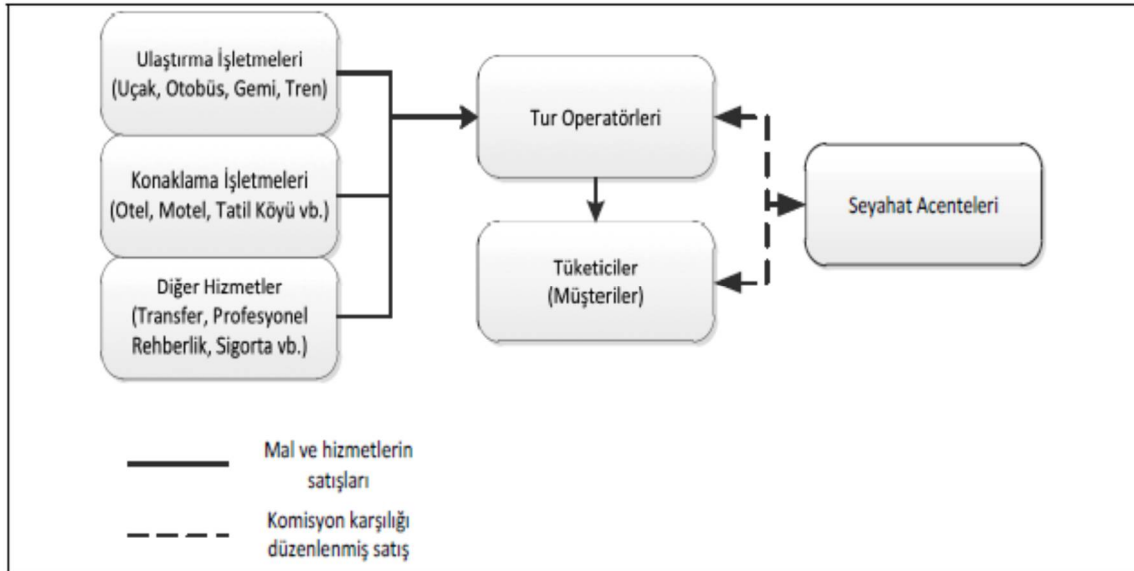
Ulaştırma İşletmeleri (Uçak, Otobüs, Gemi, Tren)

Konaklama İşletmeleri (Otel, Motel, Tatil Köyü vb.)

Diğer Hizmetler (Transfer, Profesyonel Rehberlik, Sigorta vb.)

Tur Operatörleri

Tüketiciler (Müşteriler)

Seyahat Acenteleri

Mal ve hizmetlerin satışları

Komisyon karşılığı düzenlenmiş satış